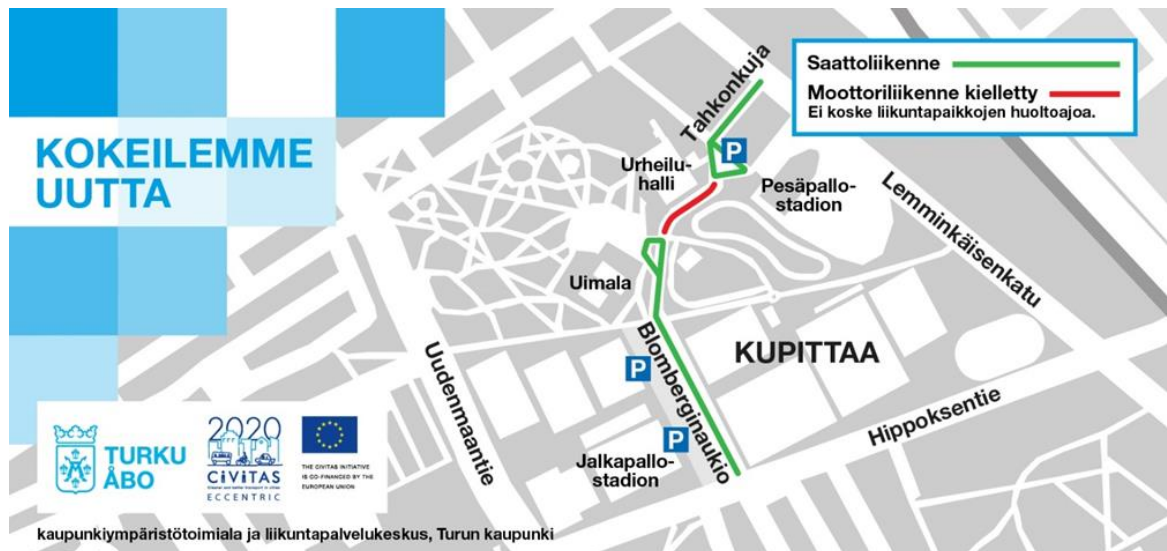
KOKEILEMME UUTTA

Saattoliikenne

Moottoriliikenne kielletty
Ei koske liikuntapaikkojen huoltoajoa.

Tahkonkuja

P

Urheiluhalli

Pesäpallostadion

Lemminkäisenkatu

Uimala

Blomberginaukio

P

KUPITTAA

Uudenmaantie

P

Hippoksentie

Jalkapallostadion

TURKU ÅBO

2020
CIVITAS
ECCENTRIC

THE CIVITAS INITIATIVE IS CO-FINANCED BY THE EUROPEAN UNION

kaupunkiympäristötoimiala ja liikuntapalvelukeskus, Turun kaupunki